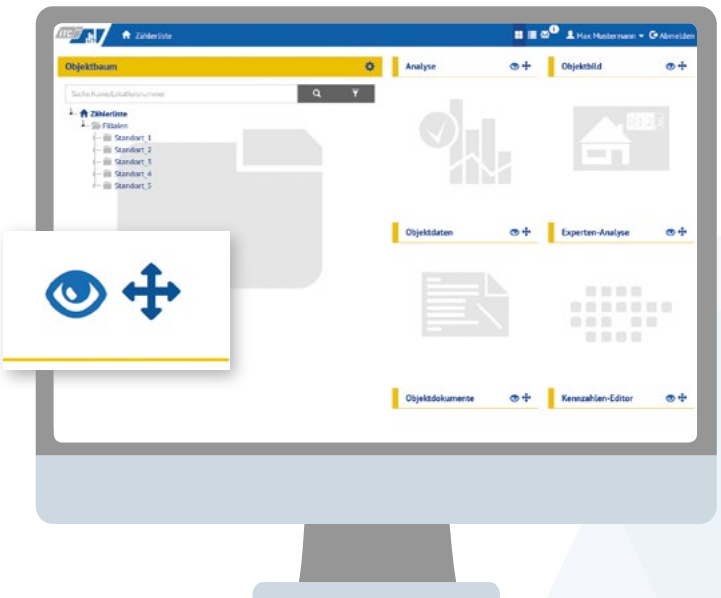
Zählerliste

Max Mustermann ▾ Abmelden

Objektbaum

Suche Name/Lokationsnummer

Zählerliste
Filialen
Standort_1
Standort_2
Standort_3
Standort_4
Standort_5

Analyse

Objektbild

Objektdaten

Experten-Analyse

Objektdokumente

Kennzahlen-Editor